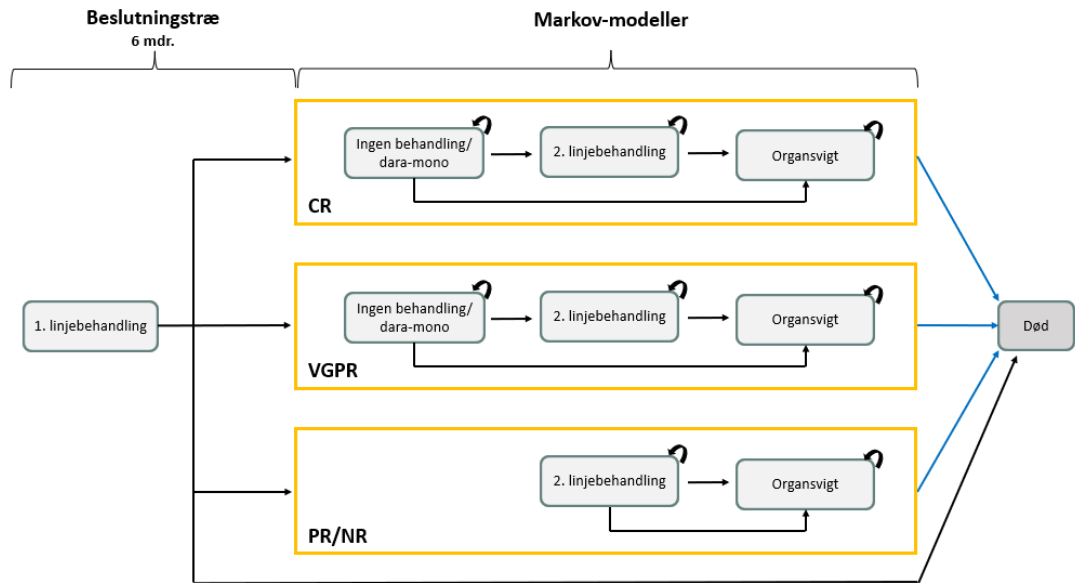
Beslutningstræ
6 mdr.

Markov-modeller

1. linjebehandling

Ingen behandling/ dara-mono

2. linjebehandling

Organsvigt

CR

Ingen behandling/ dara-mono

2. linjebehandling

Organsvigt

VGPR

2. linjebehandling

Organsvigt

PR/NR

Død